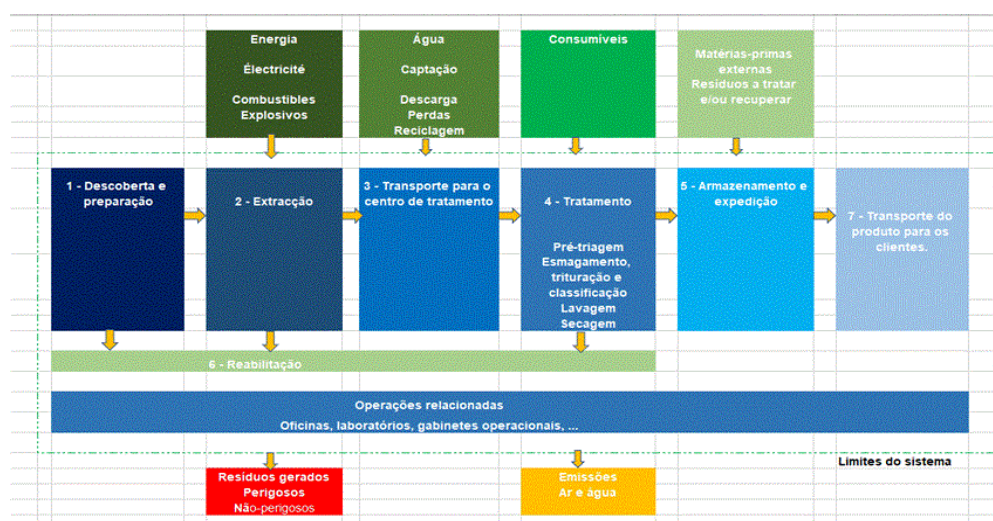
Energia

Électricité

Combustibles
Explosivos

Água

Captação

Descarga
Perdas
Reciclagem

Consumíveis

Matérias-primas externas
Resíduos a tratar e/ou recuperar

1 - Descoberta e preparação

2 - Extracção

3 - Transporte para o centro de tratamento

4 - Tratamento

Pré-triagem
Esmagamento, trituração e classificação
Lavagem
Secagem

5 - Armazenamento e expedição

7 - Transporte do produto para os clientes.

6 - Reabilitação

Operações relacionadas
Oficinas, laboratórios, gabinetes operacionais, ...

Limites do sistema

Resíduos gerados
Perigosos
Não-perigosos

Emissões
Ar e água